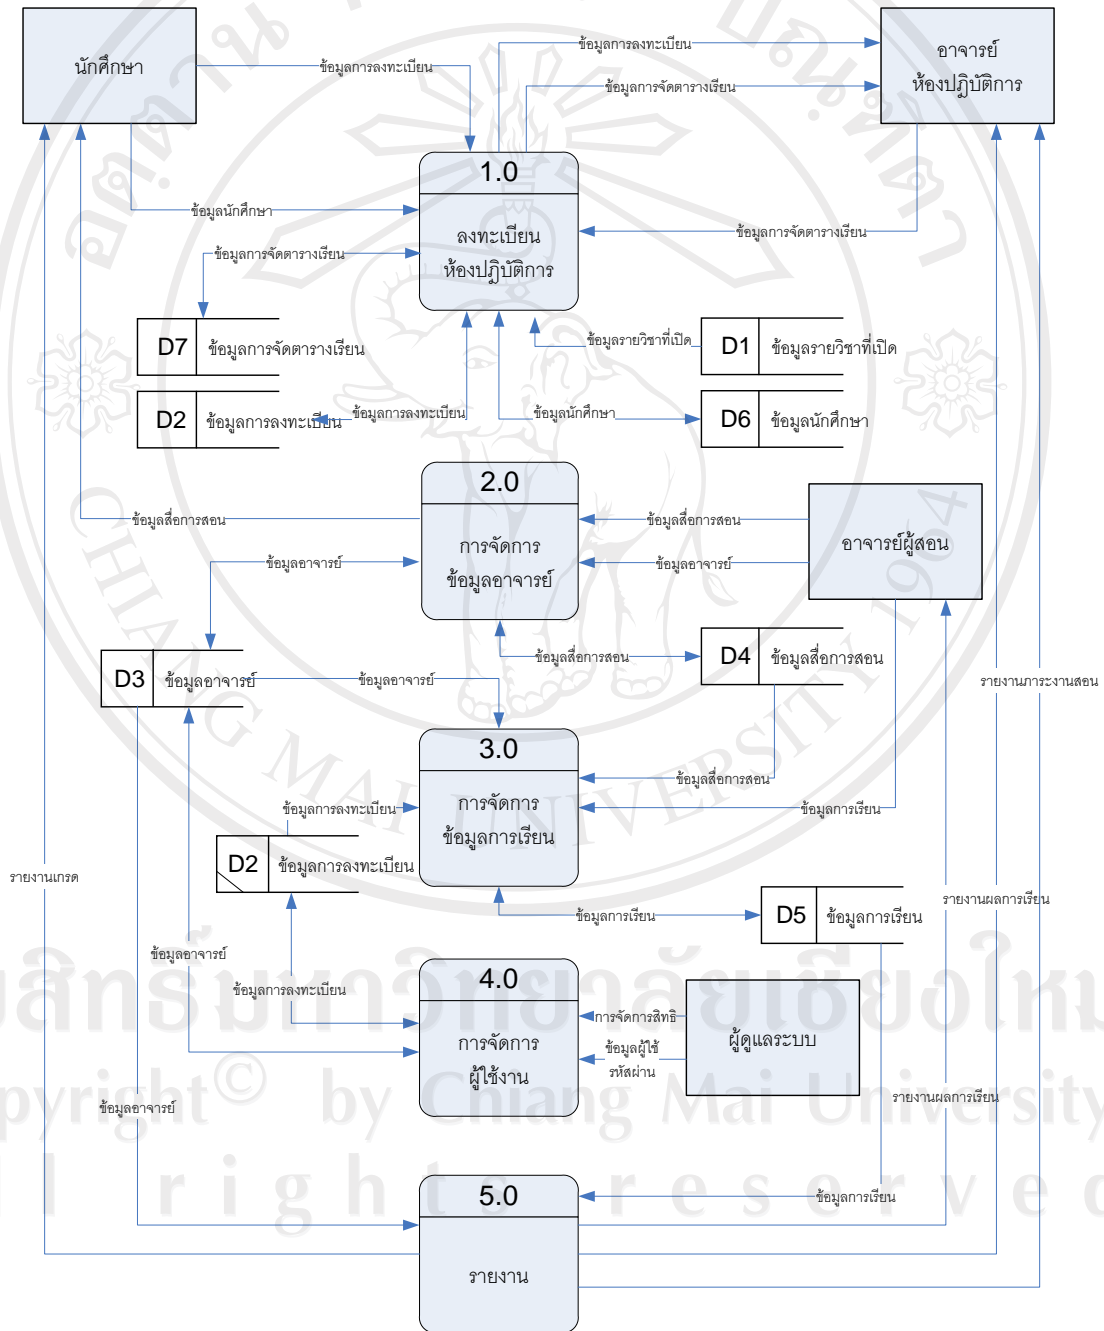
นักศึกษา

ข้อมูลการลงทะเบียน

ข้อมูลการลงทะเบียน

ข้อมูลการจัดตารางเรียน

อาจารย์ ห้องปฏิบัติการ

1.0

ลงทะเบียน ห้องปฏิบัติการ

ข้อมูลนักศึกษา

ข้อมูลการจัดตารางเรียน

ข้อมูลการจัดตารางเรียน

D7 ข้อมูลการจัดตารางเรียน

ข้อมูลรายวิชาที่เปิด

D1 ข้อมูลรายวิชาที่เปิด

D2 ข้อมูลการลงทะเบียน

ข้อมูลการลงทะเบียน

ข้อมูลนักศึกษา

D6 ข้อมูลนักศึกษา

2.0

การจัดการ ข้อมูลอาจารย์

ข้อมูลสื่อการสอน

ข้อมูลสื่อการสอน

อาจารย์ผู้สอน

ข้อมูลอาจารย์

ข้อมูลอาจารย์

ข้อมูลสื่อการสอน

D4 ข้อมูลสื่อการสอน

D3 ข้อมูลอาจารย์

ข้อมูลอาจารย์

รายงานภาระงานสอน

3.0

การจัดการ ข้อมูลการเรียน

ข้อมูลสื่อการสอน

ข้อมูลการลงทะเบียน

ข้อมูลการเรียน

D2 ข้อมูลการลงทะเบียน

รายงานเกรด

ข้อมูลการเรียน

D5 ข้อมูลการเรียน

รายงานผลการเรียน

ข้อมูลอาจารย์

ข้อมูลการลงทะเบียน

4.0

การจัดการ ผู้ใช้งาน

การจัดการสิทธิ

ข้อมูลผู้ใช้ รหัสผ่าน

ผู้ดูแลระบบ

ข้อมูลอาจารย์

รายงานผลการเรียน

5.0

รายงาน

ข้อมูลการเรียน

ลิขสิทธิ์มหาวิทยาลัยเชียงใหม่
Copyright© by Chiang Mai University
All rights reserved